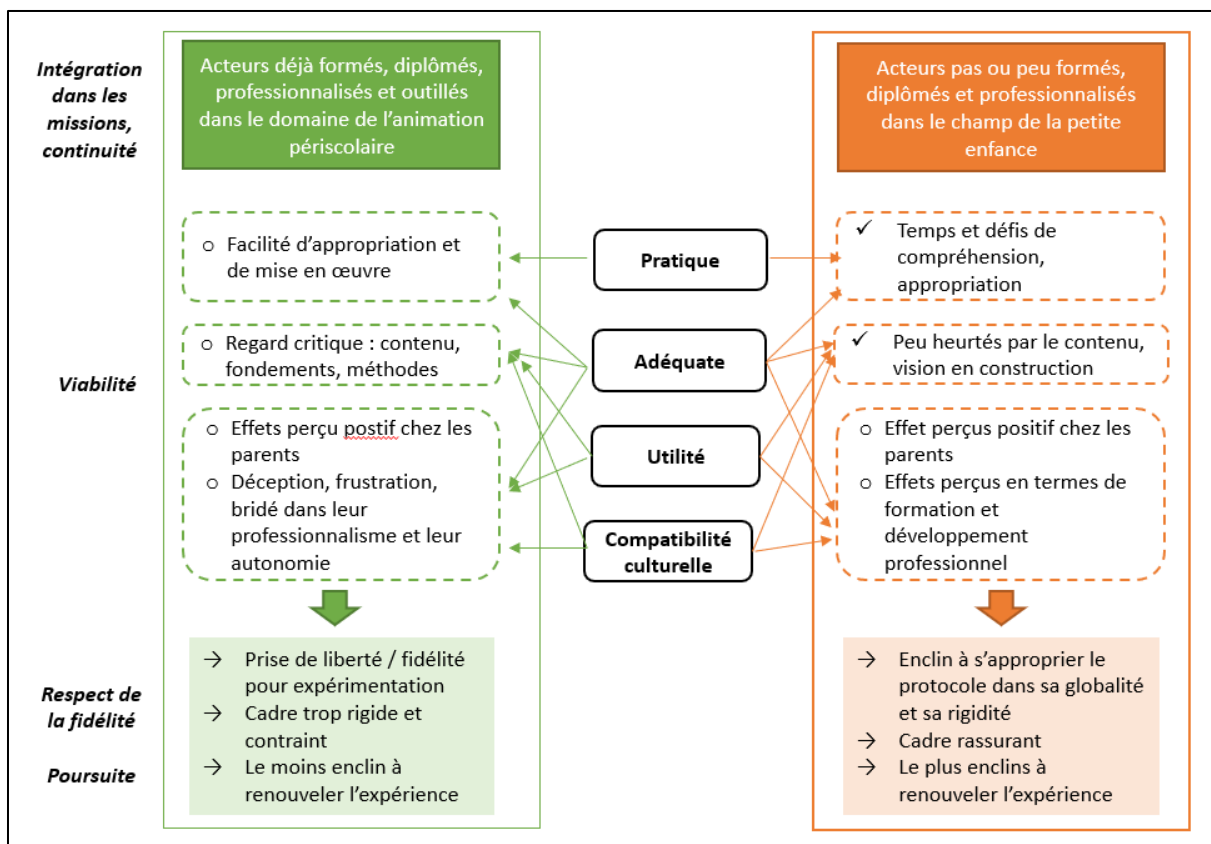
Intégration dans les missions, continuité

Acteurs déjà formés, diplômés, professionnalisés et outillés dans le domaine de l'animation périscolaire

Acteurs pas ou peu formés, diplômés et professionnalisés dans le champ de la petite enfance

o Facilité d'appropriation et de mise en œuvre

Pratique

✓ Temps et défis de compréhension, appropriation

Viabilité

o Regard critique : contenu, fondements, méthodes

Adéquate

✓ Peu heurtés par le contenu, vision en construction

o Effets perçu postif chez les parents
o Déception, frustration, bridé dans leur professionnalisme et leur autonomie

Utilité

Compatibilité culturelle

o Effet perçus positif chez les parents
o Effets perçus en termes de formation et développement professionnel

Respect de la fidélité

Poursuite

→ Prise de liberté / fidélité pour expérimentation
→ Cadre trop rigide et contraint
→ Le moins enclin à renouveler l'expérience

→ Enclin à s'approprier le protocole dans sa globalité et sa rigidité
→ Cadre rassurant
→ Le plus enclins à renouveler l'expérience